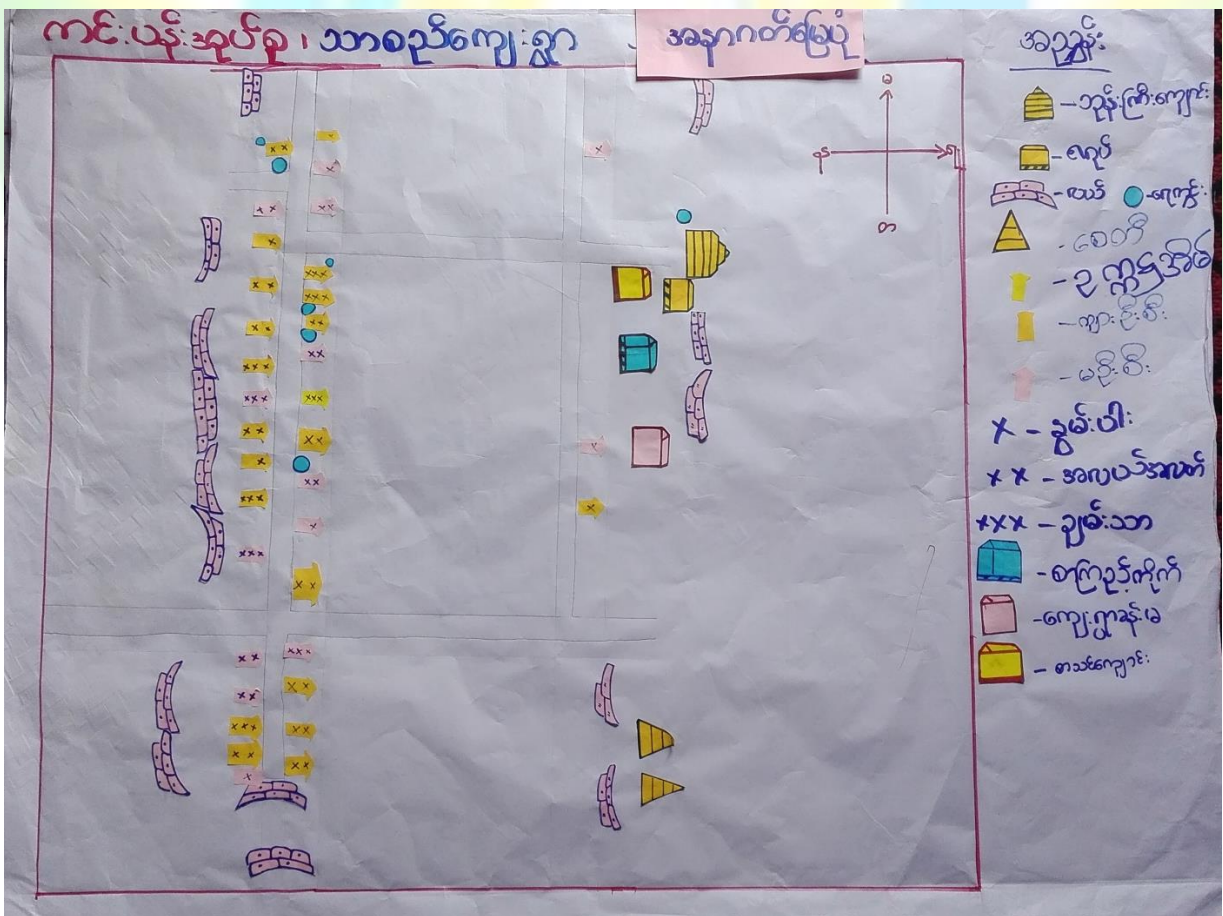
ကင်းပန်းအုပ်စု၊ သာစည်ကျေးရွာ

အရှေ့ဘက်မြေပုံ

အညွှန်း

မြ

နှ

တ

– ဘုန်းကြီးကျောင်း

– ရေပိုက်

– လယ် – ရေကန်

– စေတီ

– ၃ ကုန်းအိမ်

– ကျား ဦးစီး

– မဦးစီး

× – ခွင်းပါး

× × – အလယ်အလတ်

××× – ချမ်းသာ

– ရေကြည်ကိုက်

– ကျေးရွာဆုံးမ

– စာသင်ကျောင်း